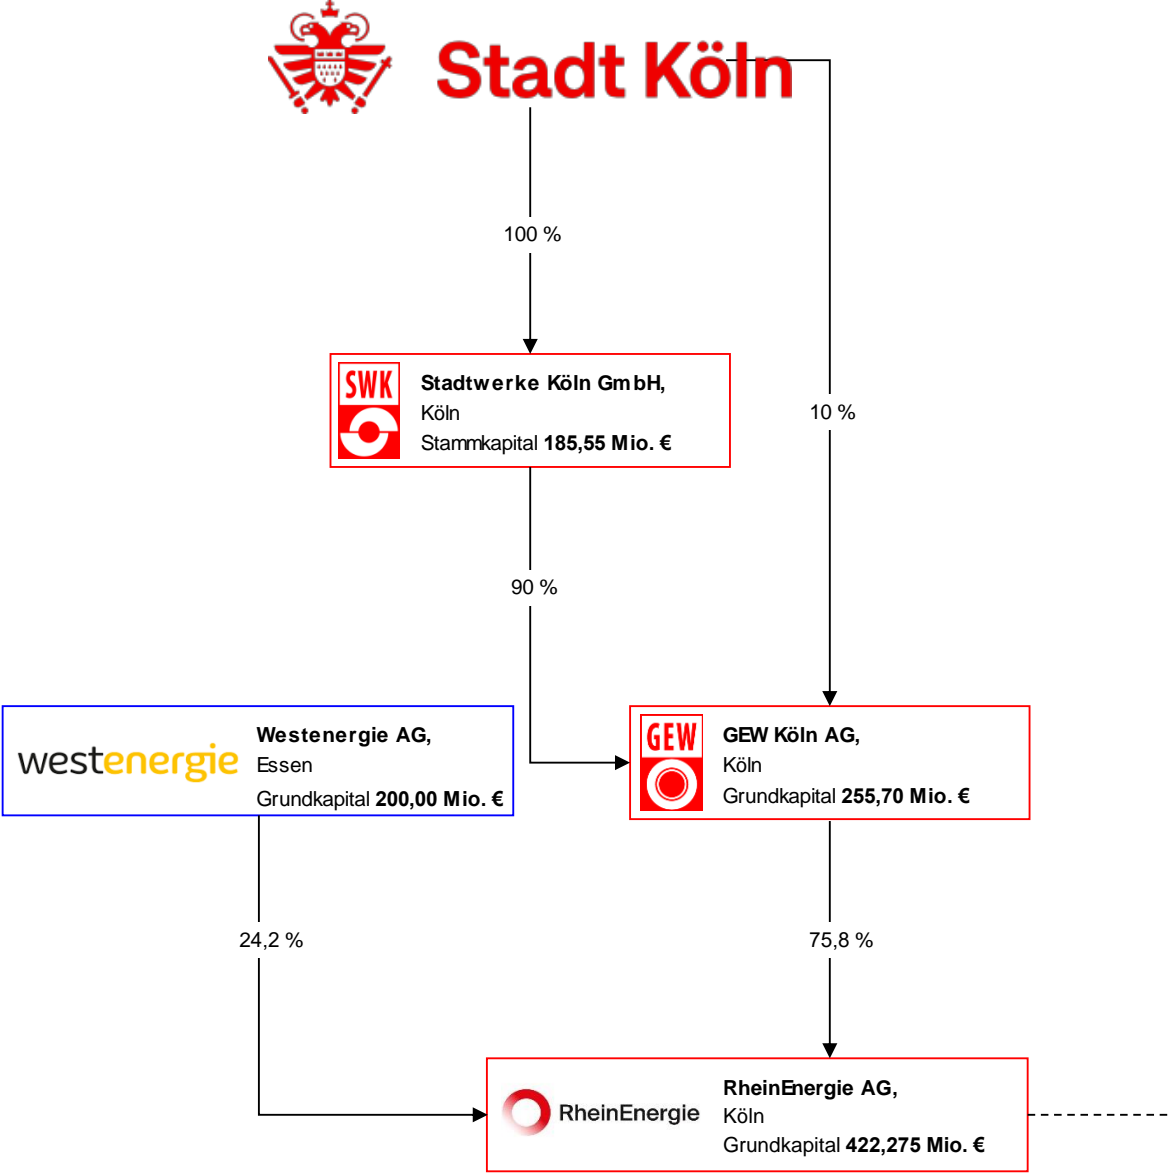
Stadt Köln

100 %

SWK

Stadtwerke Köln GmbH,
Köln
Stammkapital **185,55 Mio. €**

10 %

90 %

westenergie

Westenergie AG,
Essen
Grundkapital **200,00 Mio. €**

GEW

GEW Köln AG,
Köln
Grundkapital **255,70 Mio. €**

24,2 %

75,8 %

RheinEnergie

RheinEnergie AG,
Köln
Grundkapital **422,275 Mio. €**